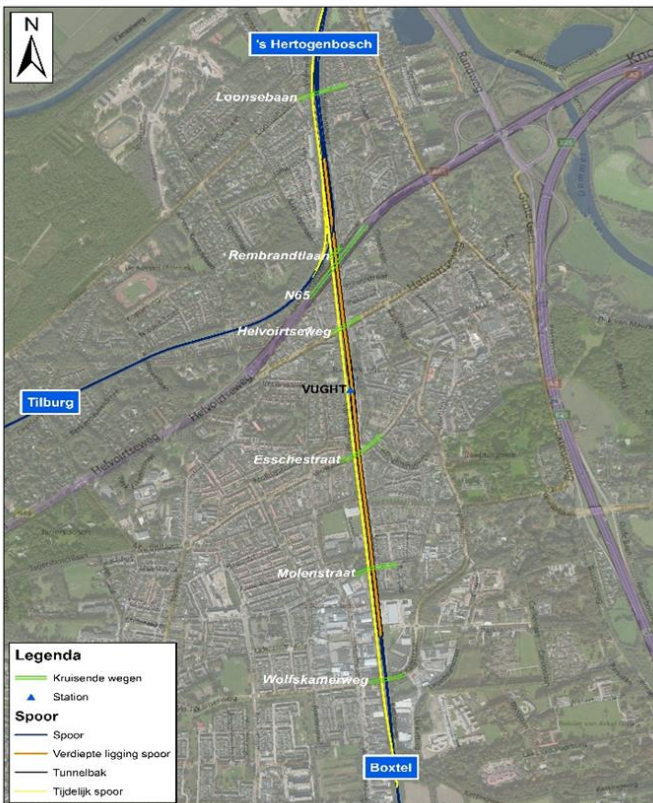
N

's Hertogenbosch

Loonsebaan

Rembrandtlaan

N65

Helvoirtseweg

Tilburg

VUGHT

Esschestraat

Molenstraat

Wolfskamerweg

Boxtel

Helvoirtseweg

Legenda
Kruisende wegen
Station
Spoor
Spoor
Verdiepte ligging spoor
Tunnelbak
Tijdelijk spoor